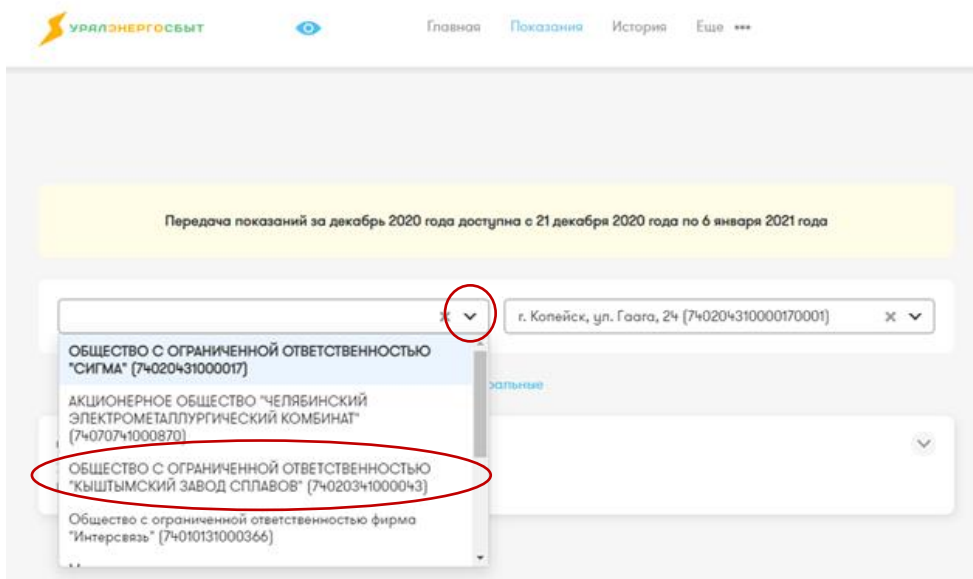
УРАЛЭНЕРГОСБЫТ

Главная Показания История Еще •••

Передача показаний за декабрь 2020 года доступна с 21 декабря 2020 года по 6 января 2021 года

г. Копейск, ул. Гаага, 24 (74020431000170001)

ОБЩЕСТВО С ОГРАНИЧЕННОЙ ОТВЕТСТВЕННОСТЬЮ "СИГМА" (74020431000017)

АКЦИОНЕРНОЕ ОБЩЕСТВО "ЧЕЛЯБИНСКИЙ ЭЛЕКТРОМЕТАЛЛУРГИЧЕСКИЙ КОМБИНАТ" (74070741000870)

ОБЩЕСТВО С ОГРАНИЧЕННОЙ ОТВЕТСТВЕННОСТЬЮ "КЫШТЫМСКИЙ ЗАВОД СПЛАВОВ" (74020341000043)

Общество с ограниченной ответственностью фирма "Интерсвязь" (74010131000366)

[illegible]альные